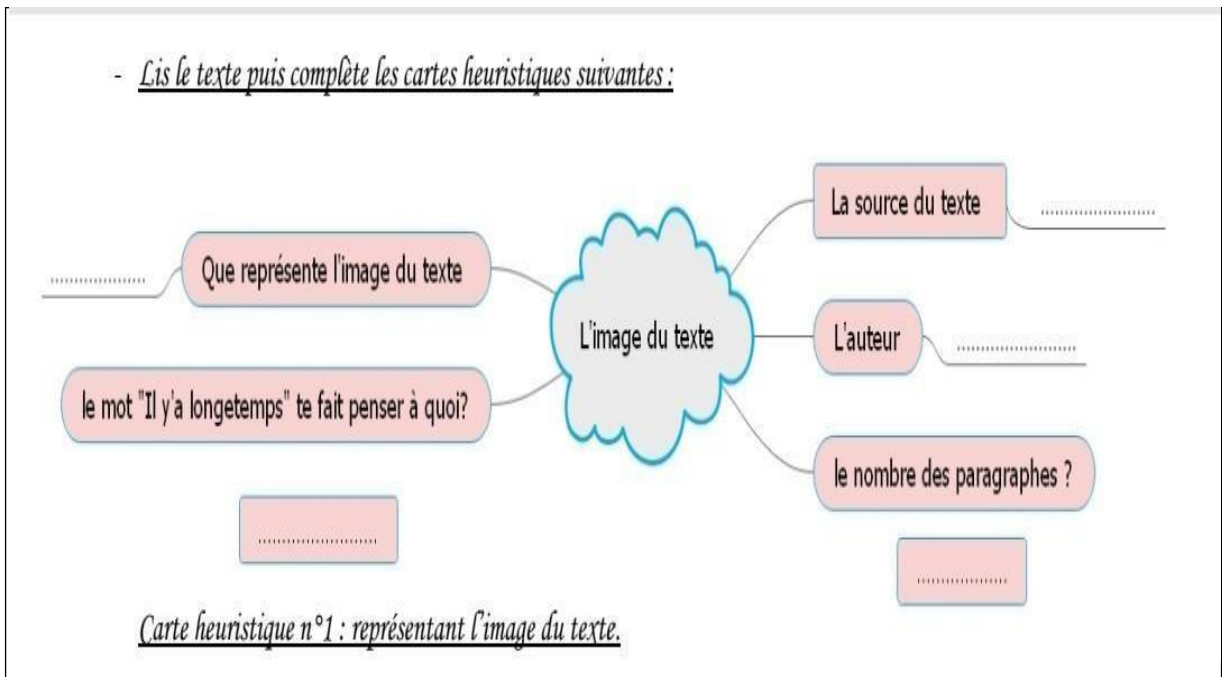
- Lis le texte puis complète les cartes heuristiques suivantes :

La source du texte ......................

...................... Que représente l'image du texte

L'image du texte

L'auteur ......................

le mot "Il y'a longetemps" te fait penser à quoi?

le nombre des paragraphes ?

......................

......................

Carte heuristique n°1 : représentant l'image du texte.